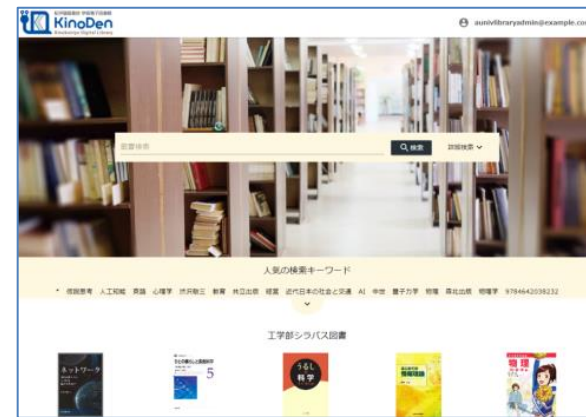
紀伊國屋書店 学術電子図書館
KinoDen
Kinokuniya Digital Library

aunivlibraryadmin@example.co

書籍検索

検索

詳細検索

人気の検索キーワード

情報思考　人工知能　英語　心理学　渋沢栄一　教育　共立出版　経営　近代日本の社会と交通　AI　中世　量子力学　物理　森北出版　環境学　9784642039232

工学部シラバス図書

ネットワーク

うるし科学

物理